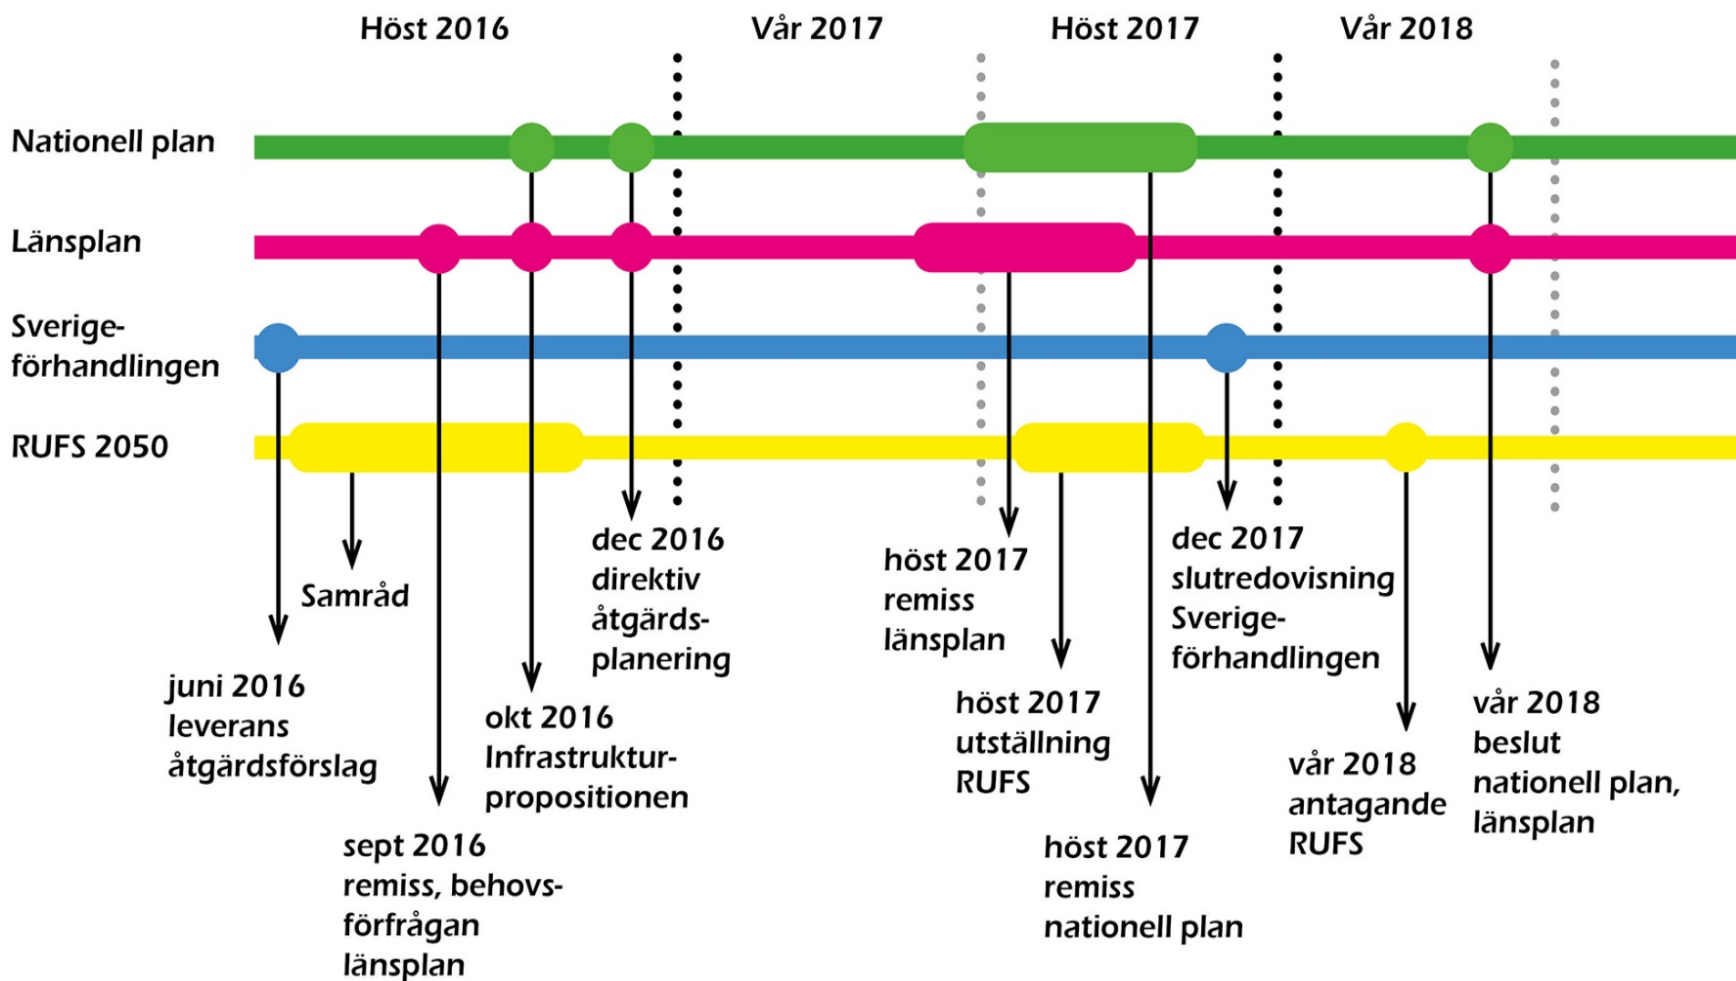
Höst 2016

Vår 2017

Höst 2017

Vår 2018

Nationell plan

Länsplan

Sverigeförhandlingen

RUFS 2050

Samråd

juni 2016 leverans åtgärdsförslag

sept 2016 remiss, behovsförfrågan länsplan

okt 2016 Infrastrukturpropositionen

dec 2016 direktiv åtgärdsplanering

höst 2017 remiss länsplan

höst 2017 utställning RUFS

höst 2017 remiss nationell plan

dec 2017 slutredovisning Sverigeförhandlingen

vår 2018 antagande RUFS

vår 2018 beslut nationell plan, länsplan